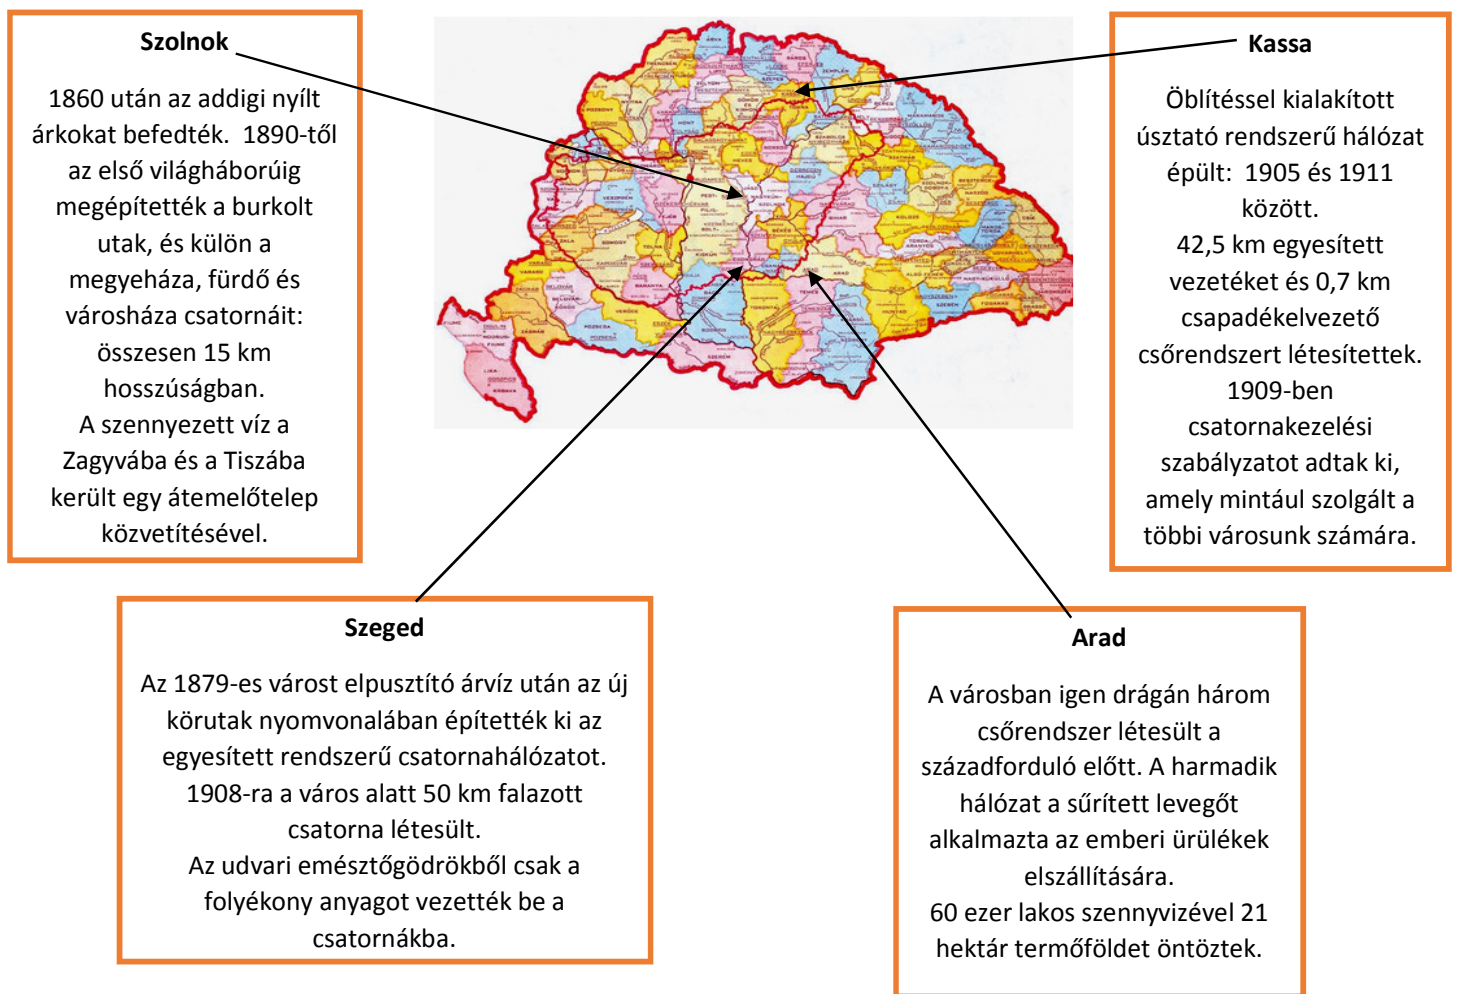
Szolnok

1860 után az addigi nyílt árkokat befedték. 1890-től az első világháborúig megépítették a burkolt utak, és külön a megyeháza, fürdő és városháza csatornáit: összesen 15 km hosszúságban.
A szennyezett víz a Zagyvába és a Tiszába került egy átemelőtelep közvetítésével.

Kassa

Öblítéssel kialakított úsztató rendszerű hálózat épült: 1905 és 1911 között.
42,5 km egyesített vezetéket és 0,7 km csapadékelvezető csőrendszert létesítettek.
1909-ben csatornakezelési szabályzatot adtak ki, amely mintául szolgált a többi városunk számára.

Szeged

Az 1879-es várost elpusztító árvíz után az új körutak nyomvonalában építették ki az egyesített rendszerű csatornahálózatot.
1908-ra a város alatt 50 km falazott csatorna létesült.
Az udvari emésztőgödrökből csak a folyékony anyagot vezették be a csatornákba.

Arad

A városban igen drágán három csőrendszer létesült a századforduló előtt. A harmadik hálózat a sűrített levegőt alkalmazta az emberi ürülékek elszállítására.
60 ezer lakos szennyvizével 21 hektár termőföldet öntöztek.